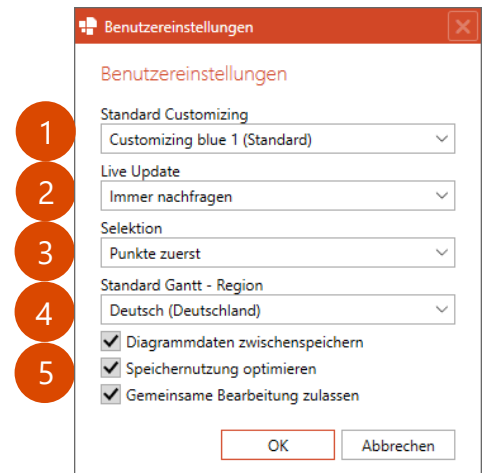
Benutzereinstellungen

Benutzereinstellungen

1

Standard Customizing

Customizing blue 1 (Standard)

2

Live Update

Immer nachfragen

3

Selektion

Punkte zuerst

4

Standard Gantt - Region

Deutsch (Deutschland)

5

Diagrammdaten zwischenspeichern

Speichernutzung optimieren

Gemeinsame Bearbeitung zulassen

OK

Abbrechen